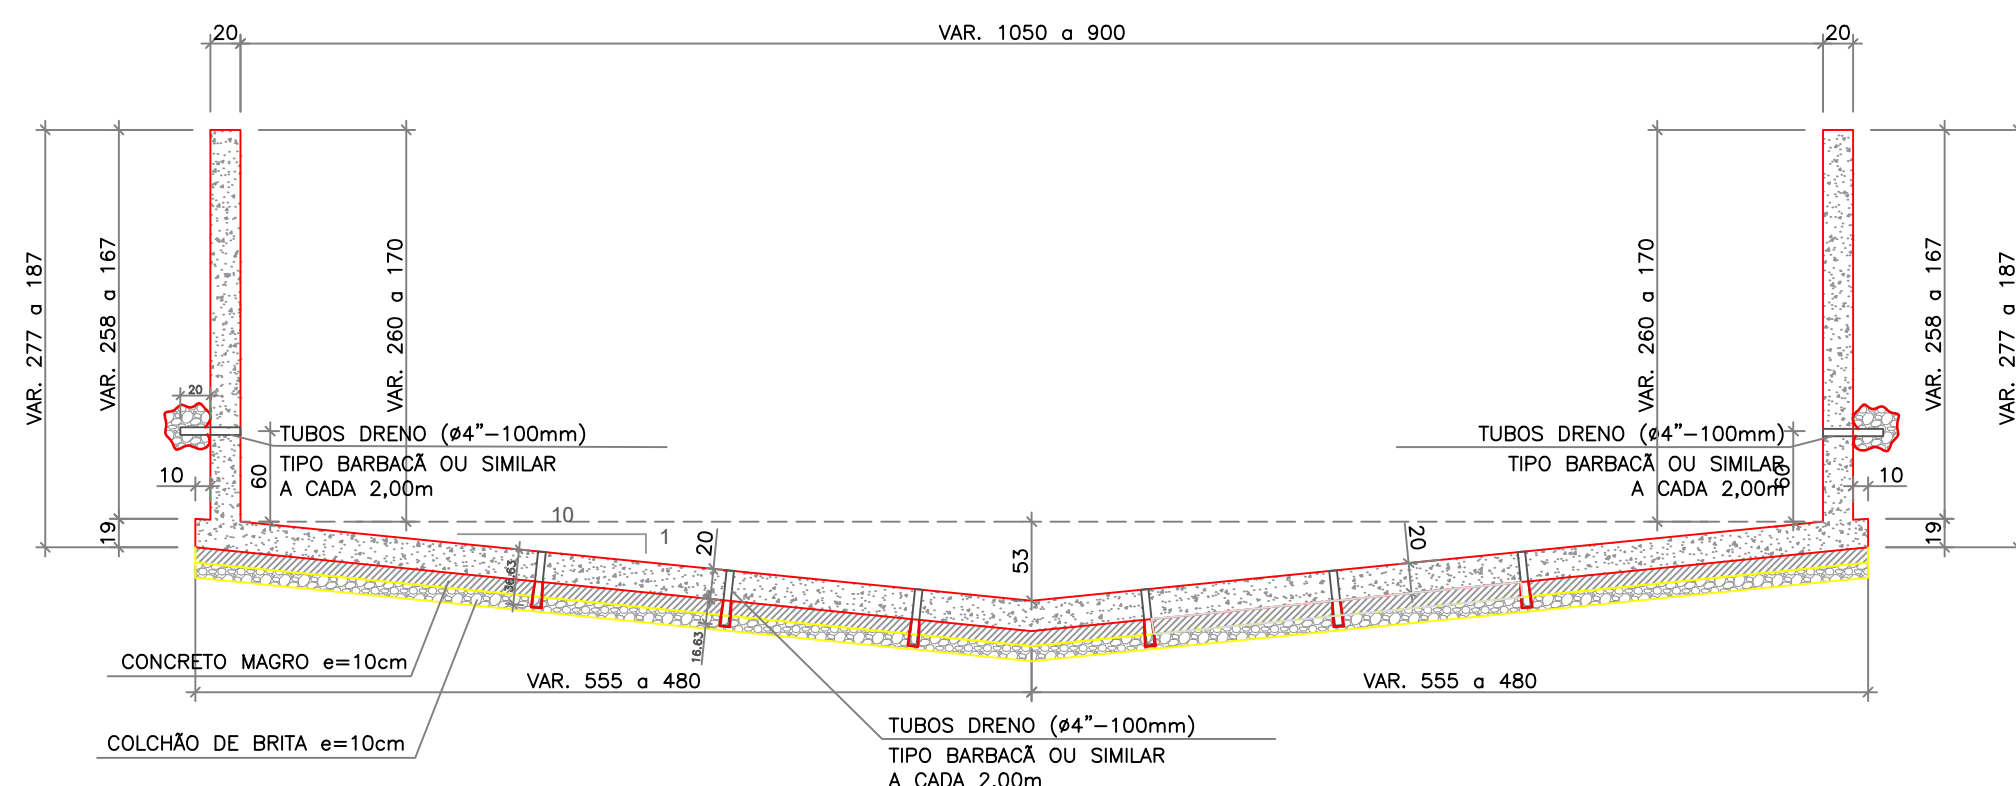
20

VAR. 1050 a 900

20

VAR. 277 a 187

VAR. 258 a 167

VAR. 260 a 170

20

TUBOS DRENO (ø4"–100mm)
TIPO BARBACÃ OU SIMILAR
A CADA 2,00m

10

60

19

10

1

20

53

20

16,63

16,63

VAR. 260 a 170

VAR. 258 a 167

VAR. 277 a 187

TUBOS DRENO (ø4"–100mm)
TIPO BARBACÃ OU SIMILAR
A CADA 2,00m

60

10

19

CONCRETO MAGRO e=10cm

VAR. 555 a 480

VAR. 555 a 480

COLCHÃO DE BRITA e=10cm

TUBOS DRENO (ø4"–100mm)
TIPO BARBACÃ OU SIMILAR
A CADA 2,00m